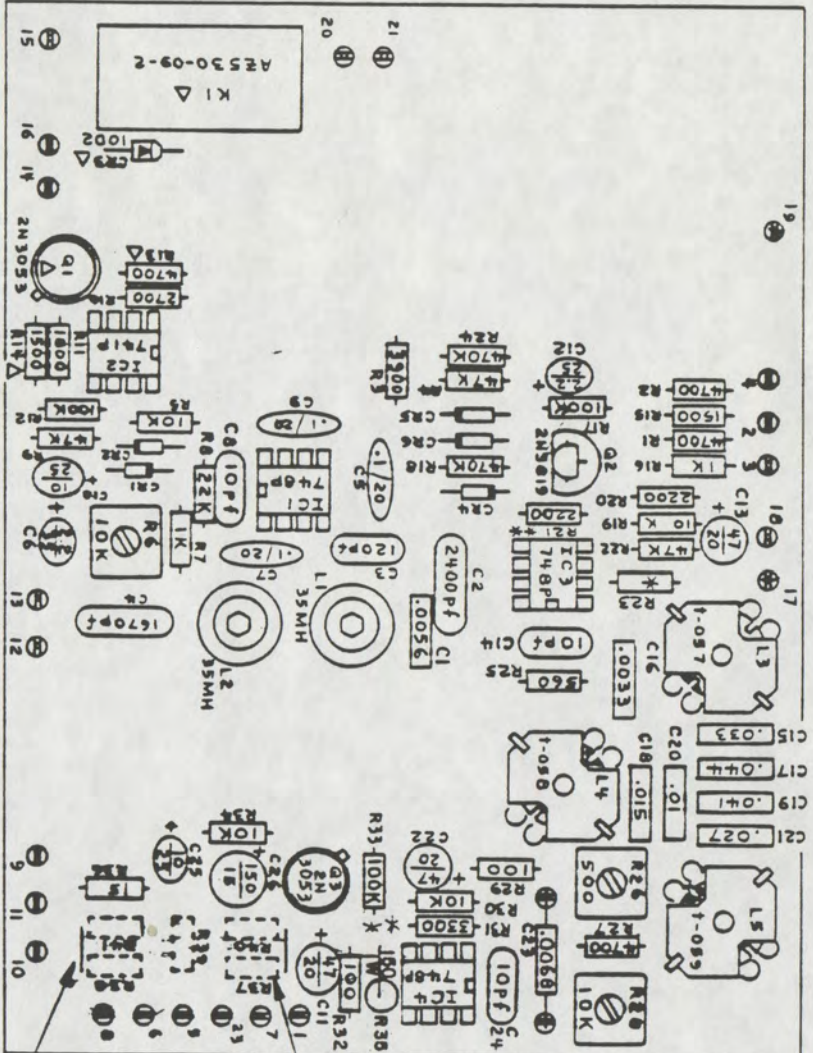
K1 Δ
AE530-09-2
15
16
14
20
21
CR3 Δ
100Z
Q1
2N3053
R13 Δ
4700
2700
R14
R11 Δ
1500
1600
IC2
741P
R3
3900
R24
470K
47K
R4
C12
2.2
25
100K
R17
CR5
CR6
CR4
R18
470K
Q2
2N5019
R2
4700
R15
1500
R1
4700
R16
1K
1
2
3
R12
100K
47K
R5
10K
R9
CR2
CR1
C10
10
25
C8
10pf
R8
22K
C9
.1/20
IC1
748P
C5
.1/20
R7
1K
R6
10K
C6
C7
.1/20
C3
120pf
C2
2400pf
R21
220Ω
IC3
748P
R20
2200
R19
10K
R22
47K
C13
47
20
18
R23
C4
1670pf
L1
35MH
L2
35MH
C1
.0056
13
12
C14
10pf
R25
360
C16
.0033
L3
057-4
17
L4
090-4
C18
.015
C20
.01
C15
.033
C17
.044
C19
.041
C21
.027
R34
10K
R33
100K
C22
47
20
C25
C26
150
15
Q3
2N
3053
R29
100
R30
10K
R31
3300
R36
R28
R35
R37
C11
47
20
IC4
748P
C24
10pf
C23
.0068
R26
500
R27
4700
R28
10K
L5
059-4
9
11
10
R32
100
R38
6
8
23
7